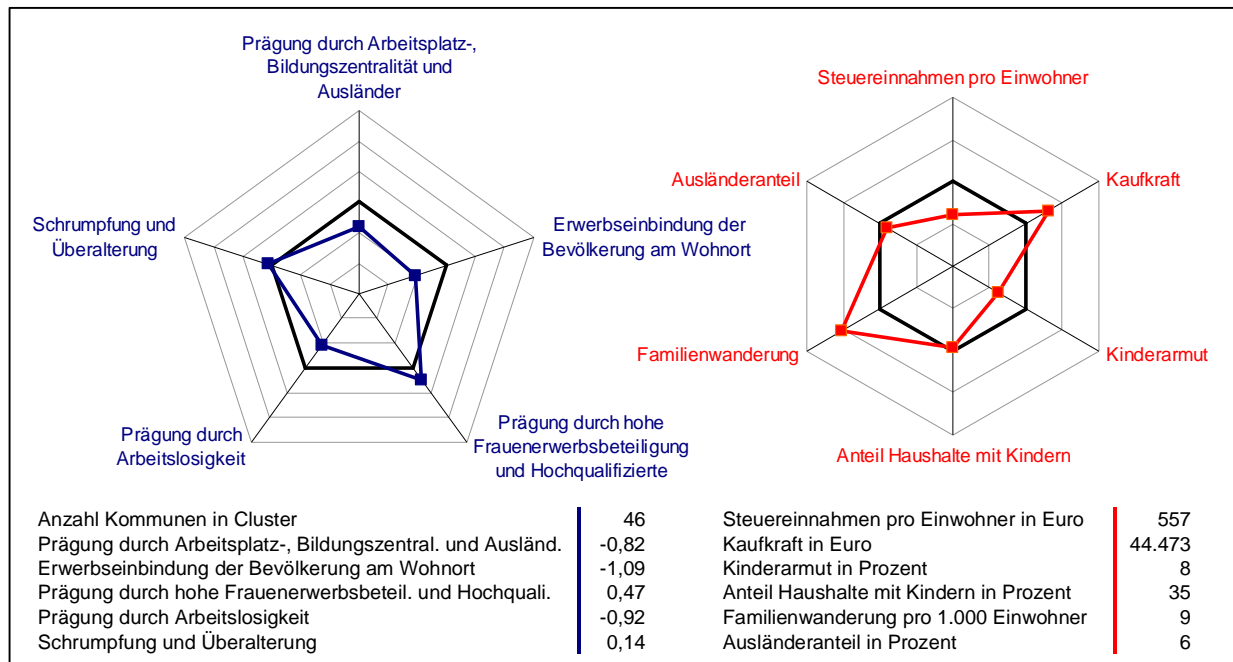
Prägung durch Arbeitsplatz-, Bildungszentralität und Ausländer

Erwerbseinbindung der Bevölkerung am Wohnort

Prägung durch hohe Frauenerwerbsbeteiligung und Hochqualifizierte

Prägung durch Arbeitslosigkeit

Schrumpfung und Überalterung

Steuereinnahmen pro Einwohner

Kaufkraft

Kinderarmut

Anteil Haushalte mit Kindern

Familienwanderung

Ausländeranteil

| | |
|---|---|
| Anzahl Kommunen in Cluster | 46 |
| Prägung durch Arbeitsplatz-, Bildungszentral. und Ausländ. | -0,82 |
| Erwerbseinbindung der Bevölkerung am Wohnort | -1,09 |
| Prägung durch hohe Frauenerwerbsbeteil. und Hochquali. | 0,47 |
| Prägung durch Arbeitslosigkeit | -0,92 |
| Schrumpfung und Überalterung | 0,14 |

| | |
|---|---|
| Steuereinnahmen pro Einwohner in Euro | 557 |
| Kaufkraft in Euro | 44.473 |
| Kinderarmut in Prozent | 8 |
| Anteil Haushalte mit Kindern in Prozent | 35 |
| Familienwanderung pro 1.000 Einwohner | 9 |
| Ausländeranteil in Prozent | 6 |